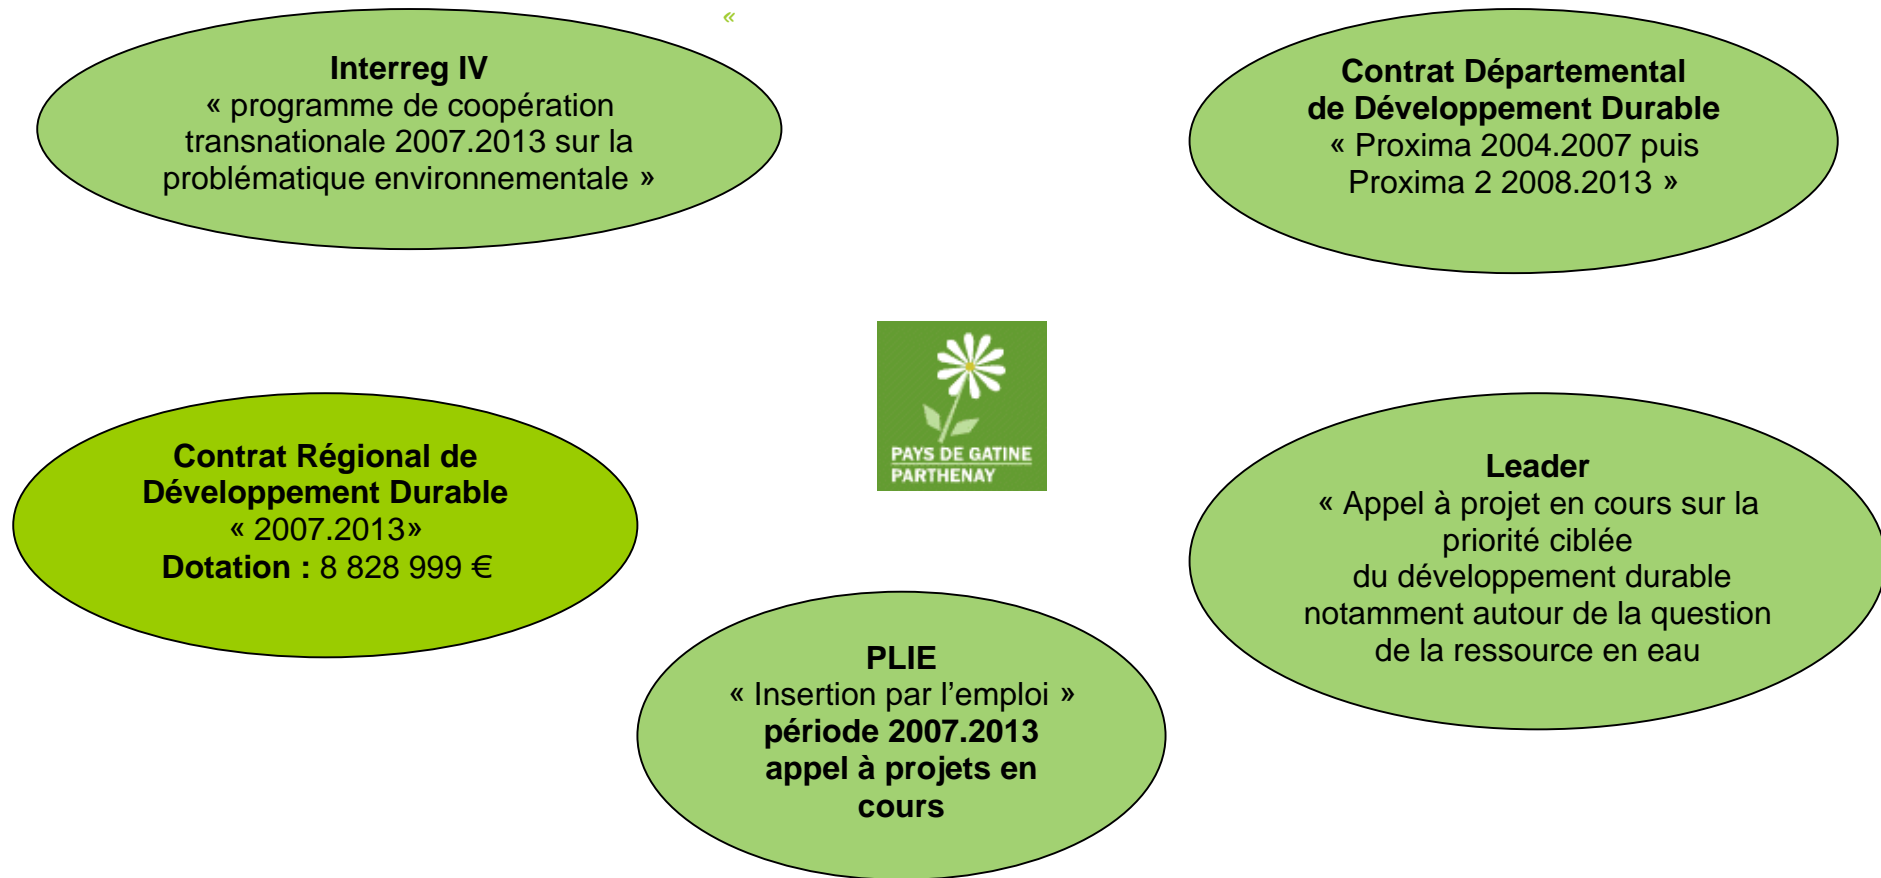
«

Interreg IV
« programme de coopération transnationale 2007.2013 sur la problématique environnementale »

Contrat Départemental de Développement Durable
« Proxima 2004.2007 puis Proxima 2 2008.2013 »

PAYS DE GATINE
PARTHENAY

Contrat Régional de Développement Durable
« 2007.2013»
Dotation : 8 828 999 €

Leader
« Appel à projet en cours sur la priorité ciblée du développement durable notamment autour de la question de la ressource en eau

PLIE
« Insertion par l'emploi »
période 2007.2013
appel à projets en cours